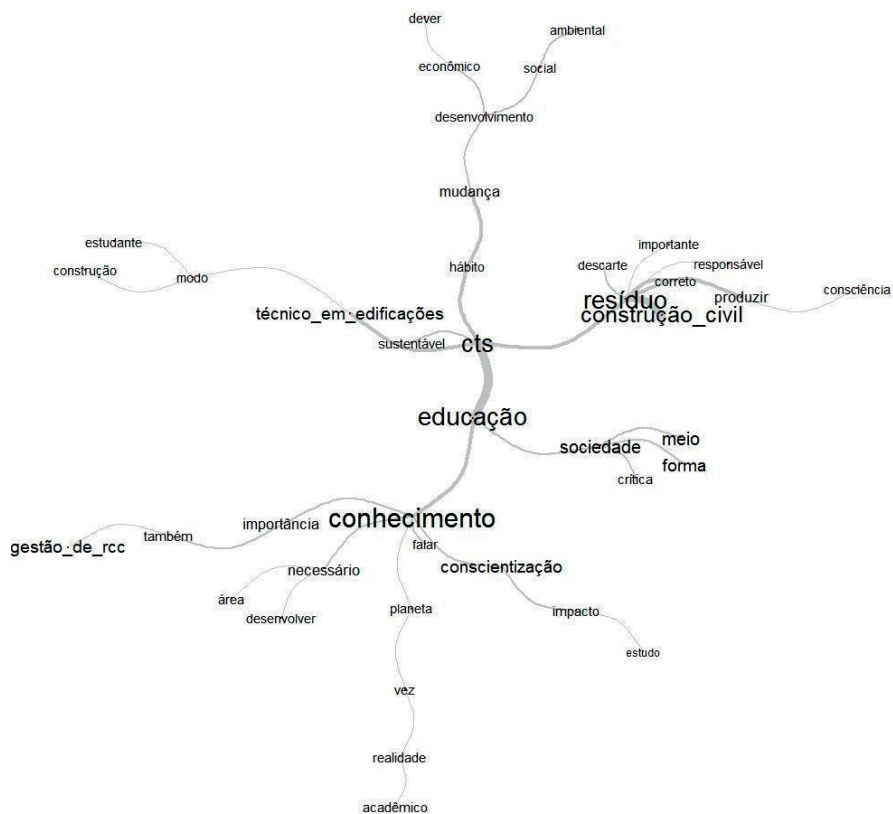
dever
ambiental
econômico
social
desenvolvimento
mudança
estudante
construção
modo
hábito
importante
descarte
responsável
correto
resíduo
produzir
consciência
construção_civil
técnico_em_edificações
sustentável
cts
educação
sociedade
meio
forma
crítica
importância
conhecimento
gestão_de_rcc
também
falar
necessário
conscientização
área
desenvolver
planeta
impacto
estudo
vez
realidade
acadêmico